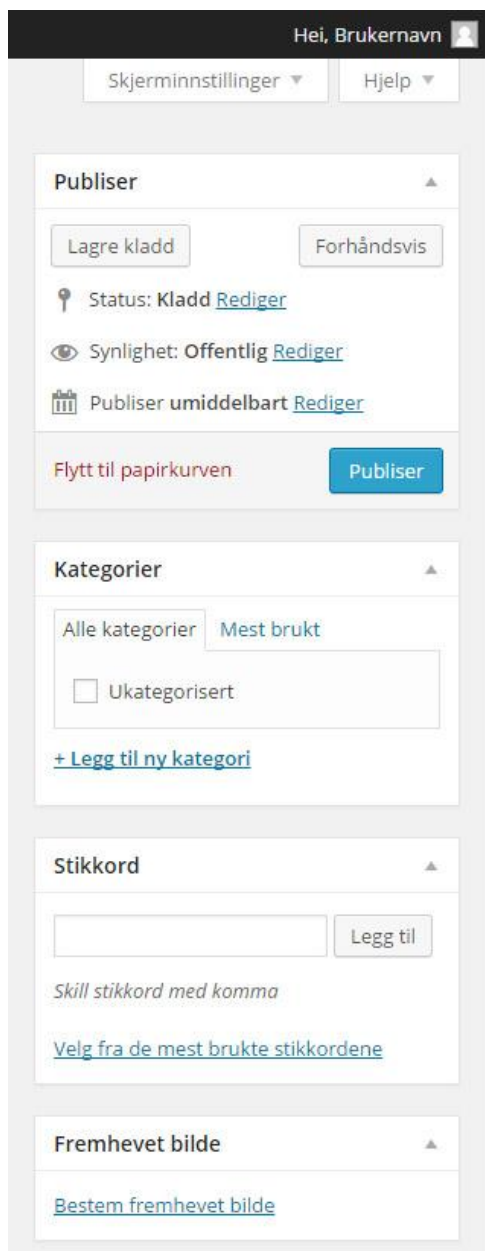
Hei, Brukernavn

Skjerminnstillinger ▼

Hjelp ▼

Publiser

Lagre kladd

Forhåndsvis

Status: Kladd Rediger

Synlighet: Offentlig Rediger

Publiser umiddelbart Rediger

Flytt til papirkurven

Publiser

Kategorier

Alle kategorier

Mest brukt

Ukategorisert

+ Legg til ny kategori

Stikkord

Legg til

Skill stikkord med komma

Velg fra de mest brukte stikkordene

Fremhevet bilde

Bestem fremhevet bilde